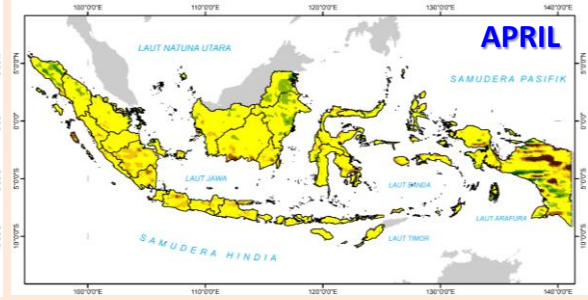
100°0'0"E 110°0'0"E 120°0'0"E 130°0'0"E 140°0'0"E

APRIL

LAUT NATUNA UTARA

SAMUDERA PASIFIK

LAUT JAWA

LAUT BANDA

LAUT ARAFURA

LAUT TIMOR

SAMUDERA HINDIA

100°0'0"E 110°0'0"E 120°0'0"E 130°0'0"E 140°0'0"E